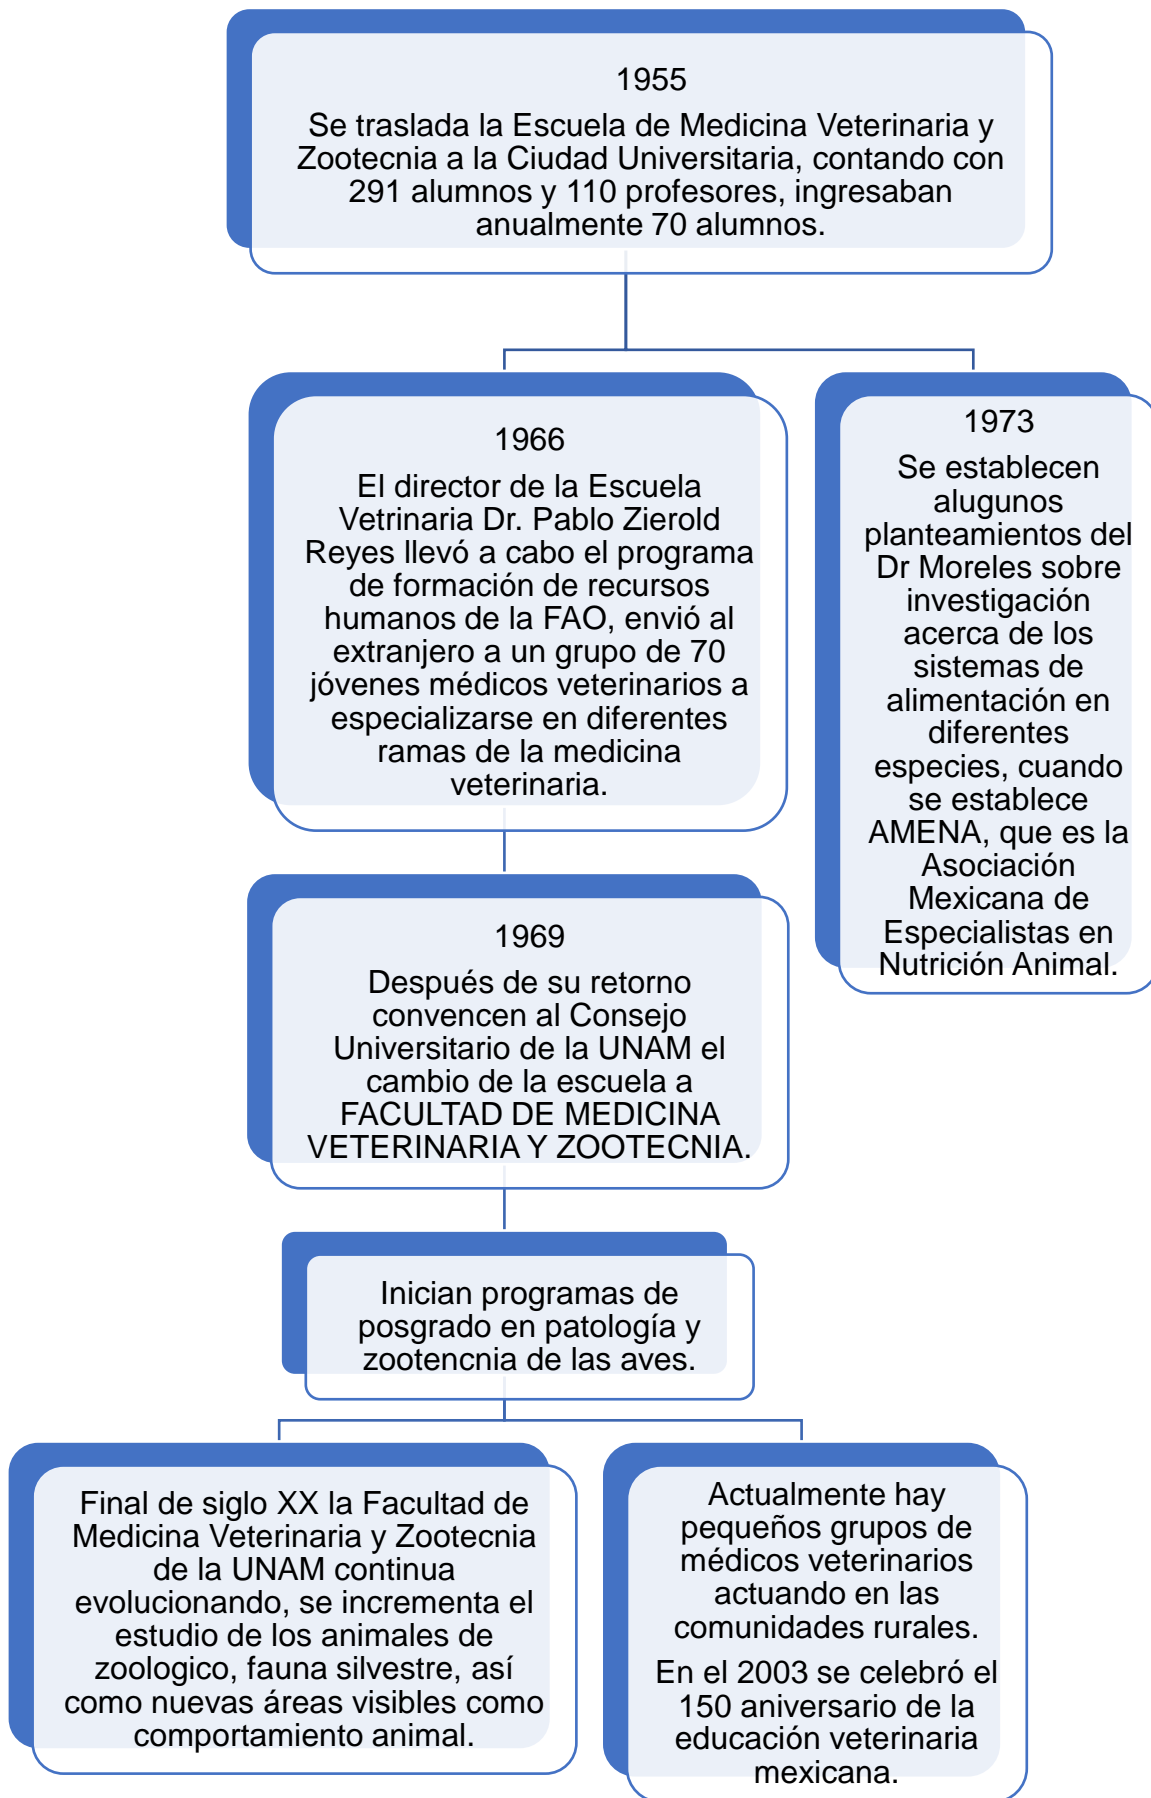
1955

Se traslada la Escuela de Medicina Veterinaria y Zootecnia a la Ciudad Universitaria, contando con 291 alumnos y 110 profesores, ingresaban anualmente 70 alumnos.

1966

El director de la Escuela Vetrinaria Dr. Pablo Zierold Reyes llevó a cabo el programa de formación de recursos humanos de la FAO, envió al extranjero a un grupo de 70 jóvenes médicos veterinarios a especializarse en diferentes ramas de la medicina veterinaria.

1973

Se establecen alugunos planteamientos del Dr Moreles sobre investigación acerca de los sistemas de alimentación en diferentes especies, cuando se establece AMENA, que es la Asociación Mexicana de Especialistas en Nutrición Animal.

1969

Después de su retorno convencen al Consejo Universitario de la UNAM el cambio de la escuela a FACULTAD DE MEDICINA VETERINARIA Y ZOOTECNIA.

Inician programas de posgrado en patología y zootencnia de las aves.

Final de siglo XX la Facultad de Medicina Veterinaria y Zootecnia de la UNAM continua evolucionando, se incrementa el estudio de los animales de zoologico, fauna silvestre, así como nuevas áreas visibles como comportamiento animal.

Actualmente hay pequeños grupos de médicos veterinarios actuando en las comunidades rurales.

En el 2003 se celebró el 150 aniversario de la educación veterinaria mexicana.